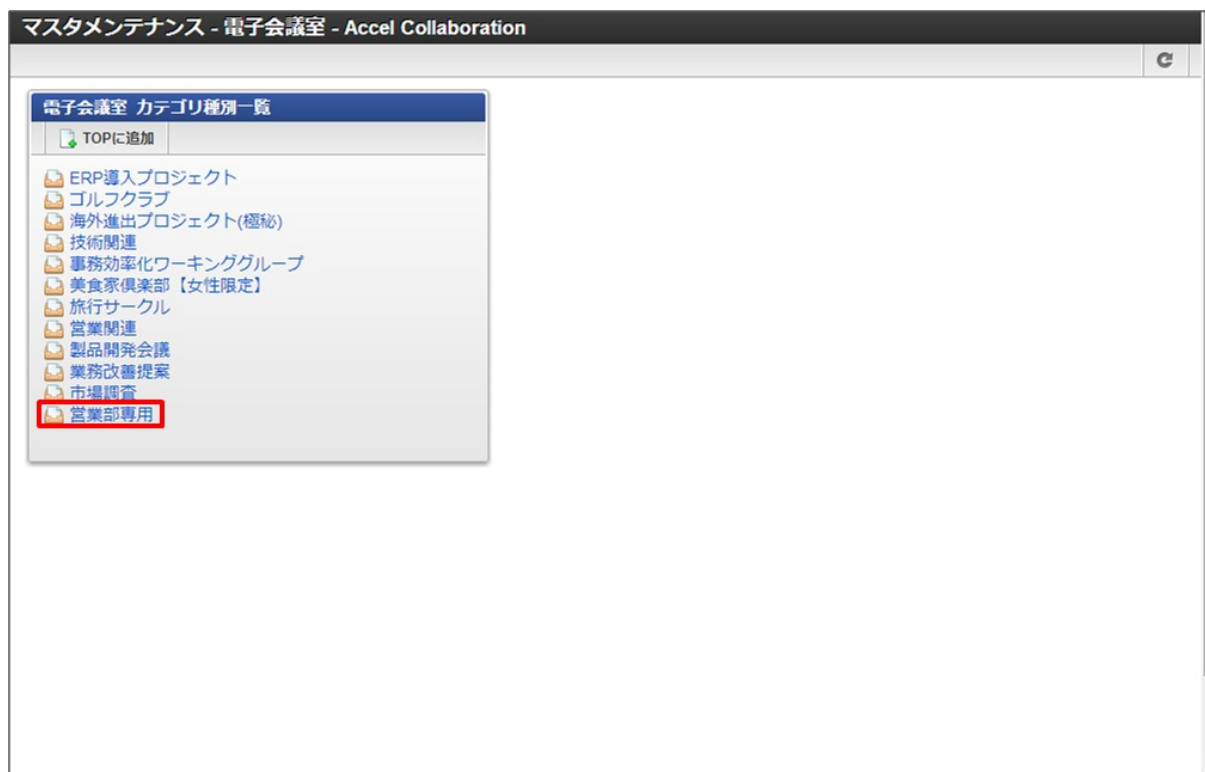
マスタメンテナンス - 電子会議室 - Accel Collaboration

電子会議室 カテゴリ種別一覧

TOPに追加

ERP導入プロジェクト
ゴルフクラブ
海外進出プロジェクト(極秘)
技術関連
事務効率化ワーキンググループ
美食家倶楽部【女性限定】
旅行サークル
営業関連
製品開発会議
業務改善提案
市場調査
営業部専用